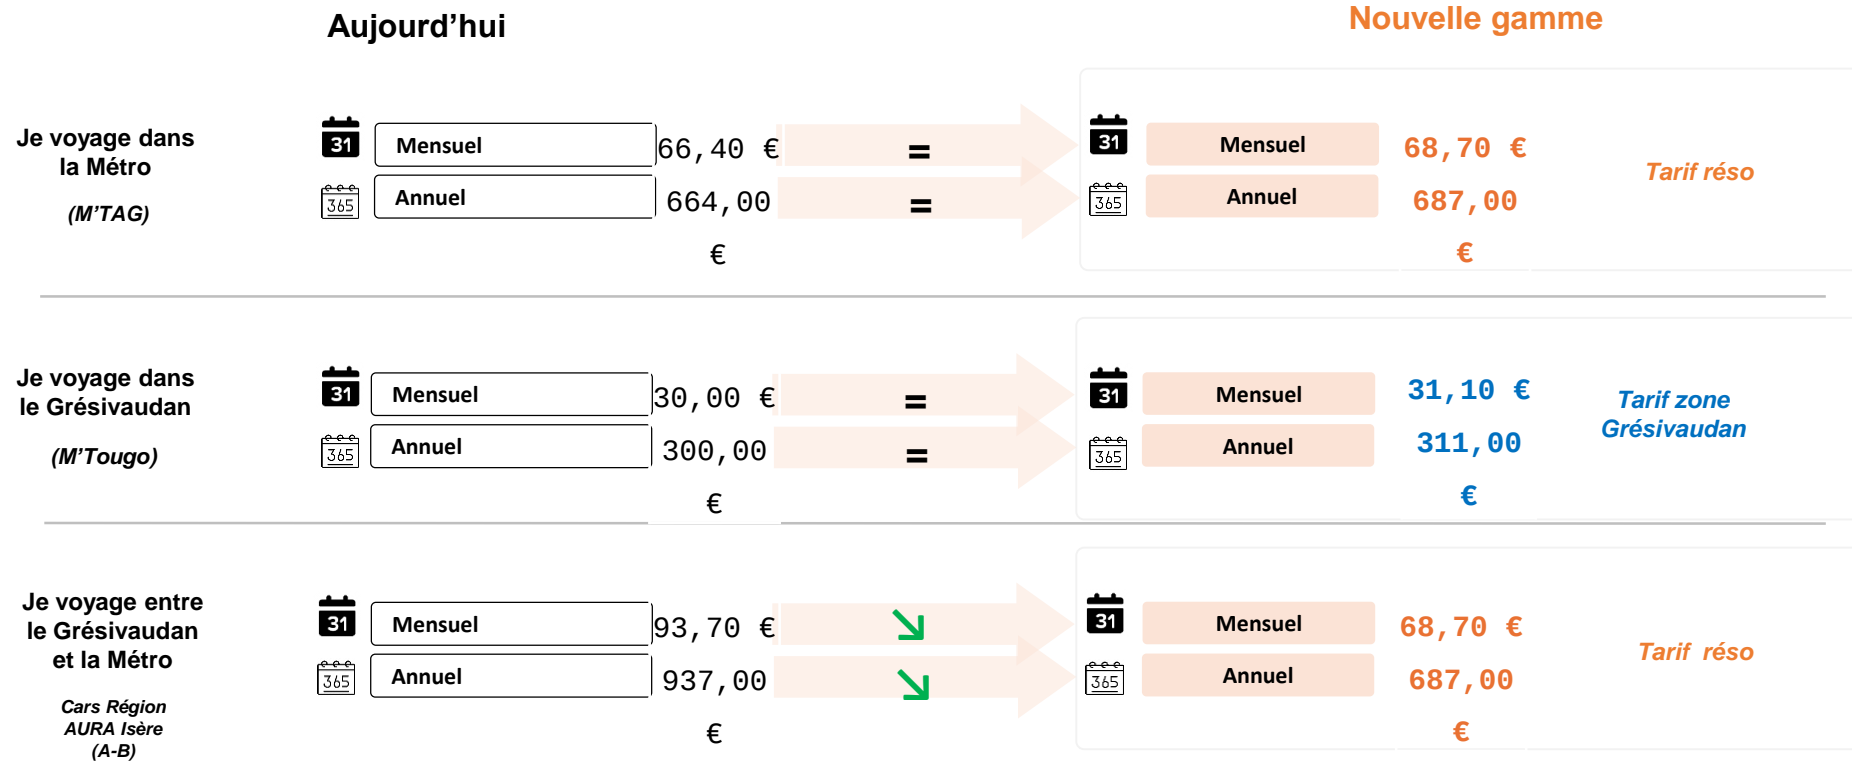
Aujourd'hui

Nouvelle gamme

Je voyage dans la Métro

(M'TAG)

31 Mensuel 66,40 €

365 Annuel 664,00 €

=

=

31 Mensuel 68,70 €

365 Annuel 687,00 €

Tarif réso

Je voyage dans le Grésivaudan

(M'Tougo)

31 Mensuel 30,00 €

365 Annuel 300,00 €

=

=

31 Mensuel 31,10 €

365 Annuel 311,00 €

Tarif zone Grésivaudan

Je voyage entre le Grésivaudan et la Métro

Cars Région AURA Isère (A-B)

31 Mensuel 93,70 €

365 Annuel 937,00 €

↘

↘

31 Mensuel 68,70 €

365 Annuel 687,00 €

Tarif réso